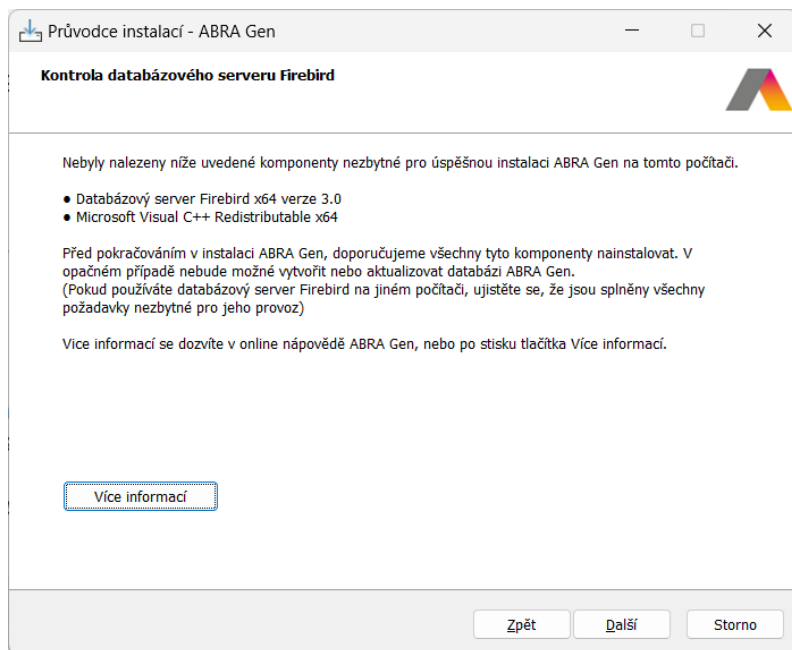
Průvodce instalací - ABRA Gen

Kontrola databázového serveru Firebird

Nebyly nalezeny níže uvedené komponenty nezbytné pro úspěšnou instalaci ABRA Gen na tomto počítači.

● Databázový server Firebird x64 verze 3.0
● Microsoft Visual C++ Redistributable x64

Před pokračováním v instalaci ABRA Gen, doporučujeme všechny tyto komponenty nainstalovat. V opačném případě nebude možné vytvořit nebo aktualizovat databázi ABRA Gen.
(Pokud používáte databázový server Firebird na jiném počítači, ujistěte se, že jsou splněny všechny požadavky nezbytné pro jeho provoz)

Více informací se dozvíte v online nápovědě ABRA Gen, nebo po stisku tlačítka Více informací.

Více informací

Zpět Další Storno